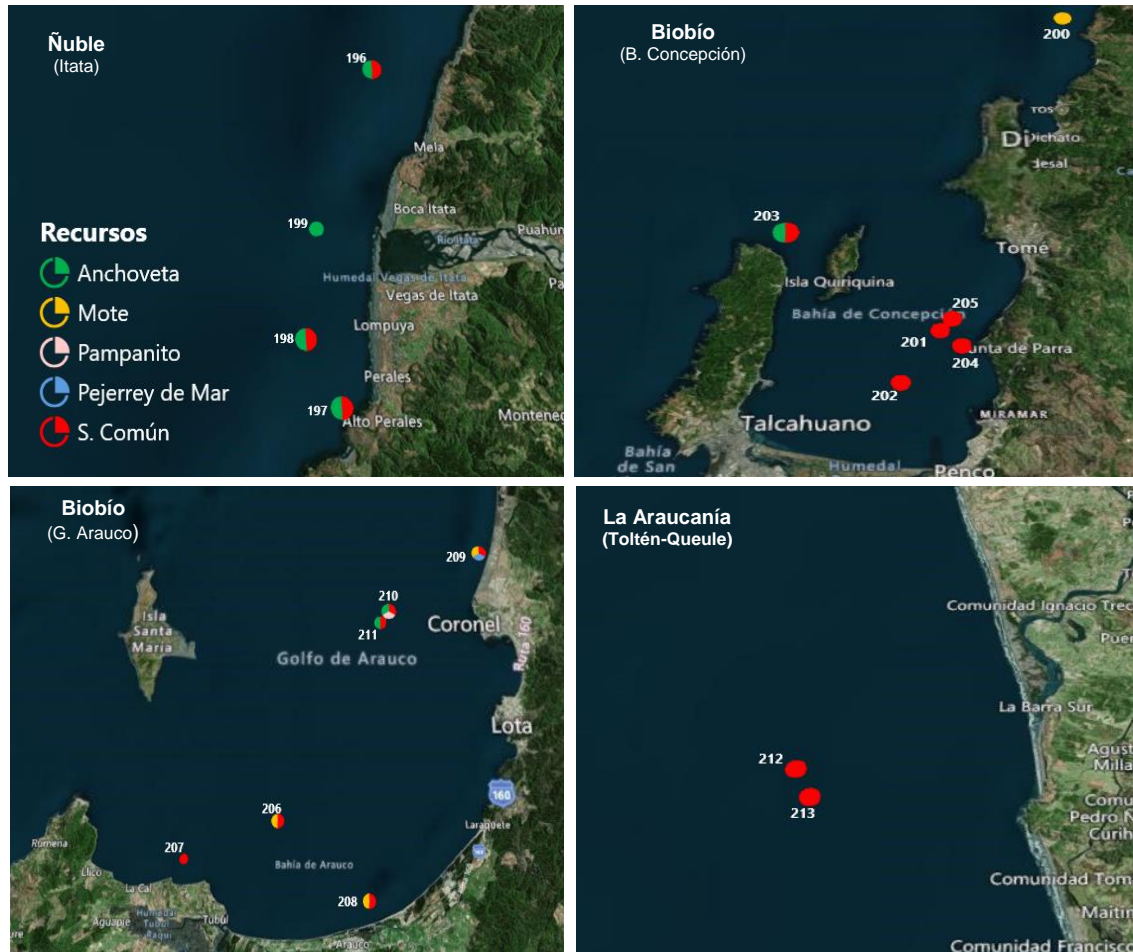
Ñuble
(Itata)

196
Mela
Boca Itata
199
Rio Itata
Puahún
Recursos
Anchoveta
Humedal Vegas de Itata
Vegas de Itata
Mote
Lompuya
Pampanito
198
Perales
Pejerrey de Mar
197
Alto Perales
Montene
S. Común

Biobío
(B. Concepción)

200
TOS
Dichato
Di
desal
203
Tome
Isla Quiriquina
205
Bahía de Concepción
201
Punta de Parra
204
202
MIRAMAR
Talcahuano
Bahía de San
Humedal
Penco

Biobío
(G. Arauco)

209
210
Isla Santa Maria
211
Coronel
Ruta 160
Golfo de Arauco
Lota
160
206
Laraquete
207
Rumena
Bahía de Arauco
Lico
La Cal
208
Aguapie
Humedal Tubul Raqui
Tubul
Arauco

La Araucanía
(Toltén-Queule)

Comunidad Ignacio Trec
Puer
La Barra Sur
Agust Milla
212
213
Comu Pedro N Curih
Comunidad Tom
Maitin
Comunidad Francisco